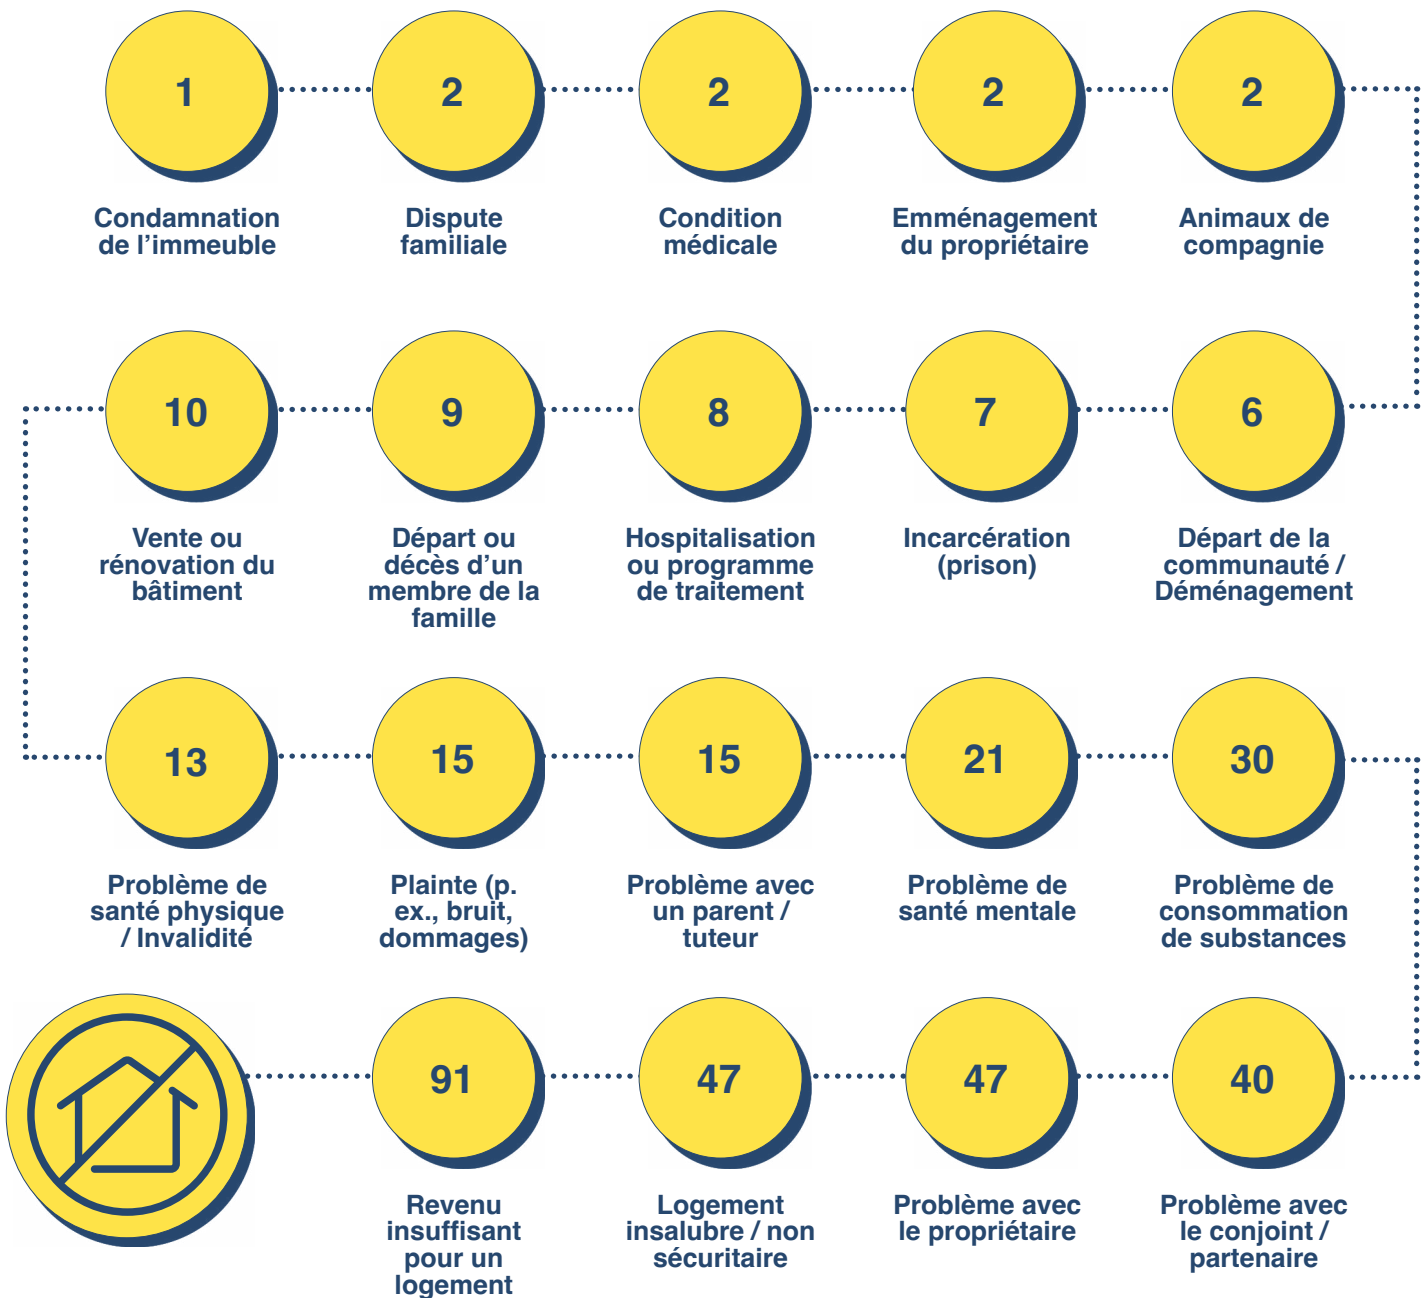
1
Condamnation de l’immeuble

2
Dispute familiale

2
Condition médicale

2
Emménagement du propriétaire

2
Animaux de compagnie

6
Départ de la communauté / Déménagement

7
Incarcération (prison)

8
Hospitalisation ou programme de traitement

9
Départ ou décès d’un membre de la famille

10
Vente ou rénovation du bâtiment

13
Problème de santé physique / Invalidité

15
Plainte (p. ex., bruit, dommages)

15
Problème avec un parent / tuteur

21
Problème de santé mentale

30
Problème de consommation de substances

40
Problème avec le conjoint / partenaire

47
Problème avec le propriétaire

47
Logement insalubre / non sécuritaire

91
Revenu insuffisant pour un logement